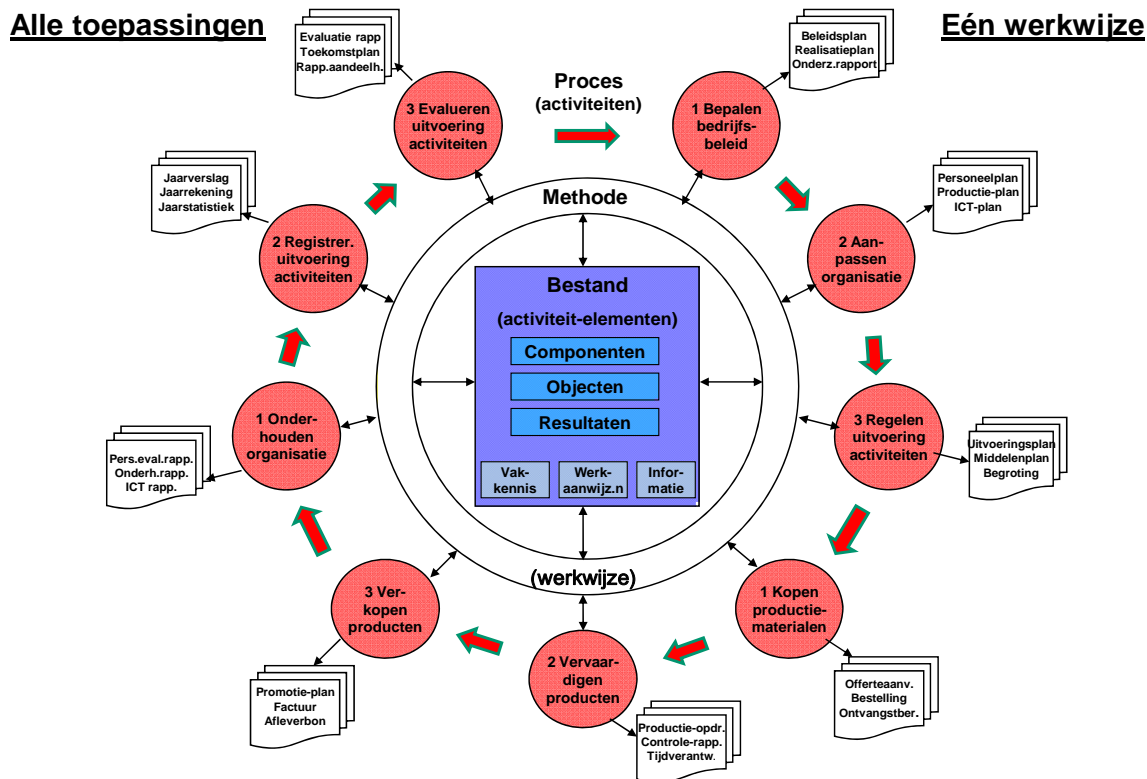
Alle toepassingen

Eén werkwijze

Evaluatie rapp
Toekomstplan
Rapp.aandeelh.

Proces
(activiteiten)

Beleidsplan
Realisatieplan
Onderz.rapport

3 Evalueren uitvoering activiteiten

1 Bepalen bedrijfsbeleid

Jaarverslag
Jaarrekening
Jaarstatistiek

Methode

Personeelplan
Productie-plan
ICT-plan

2 Registrer. uitvoering activiteiten

2 Aanpassen organisatie

Bestand

(activiteit-elementen)

Componenten

Objecten

Resultaten

Vakkennis

Werkaanwijz.n

Informatie

3 Regelen uitvoering activiteiten

Uitvoeringsplan
Middelenplan
Begroting

1 Onderhouden organisatie

Pers.eval.rapp.
Onderh.rapp.
ICT rapp.

(werkwijze)

3 Verkopen producten

1 Kopen productiematerialen

2 Vervaardigen producten

Promotie-plan
Factuur
Afleverbon

Offerteaanv.
Bestelling
Ontvangstber.

Productie-opdr.
Controle-rapp.
Tijdverantw.